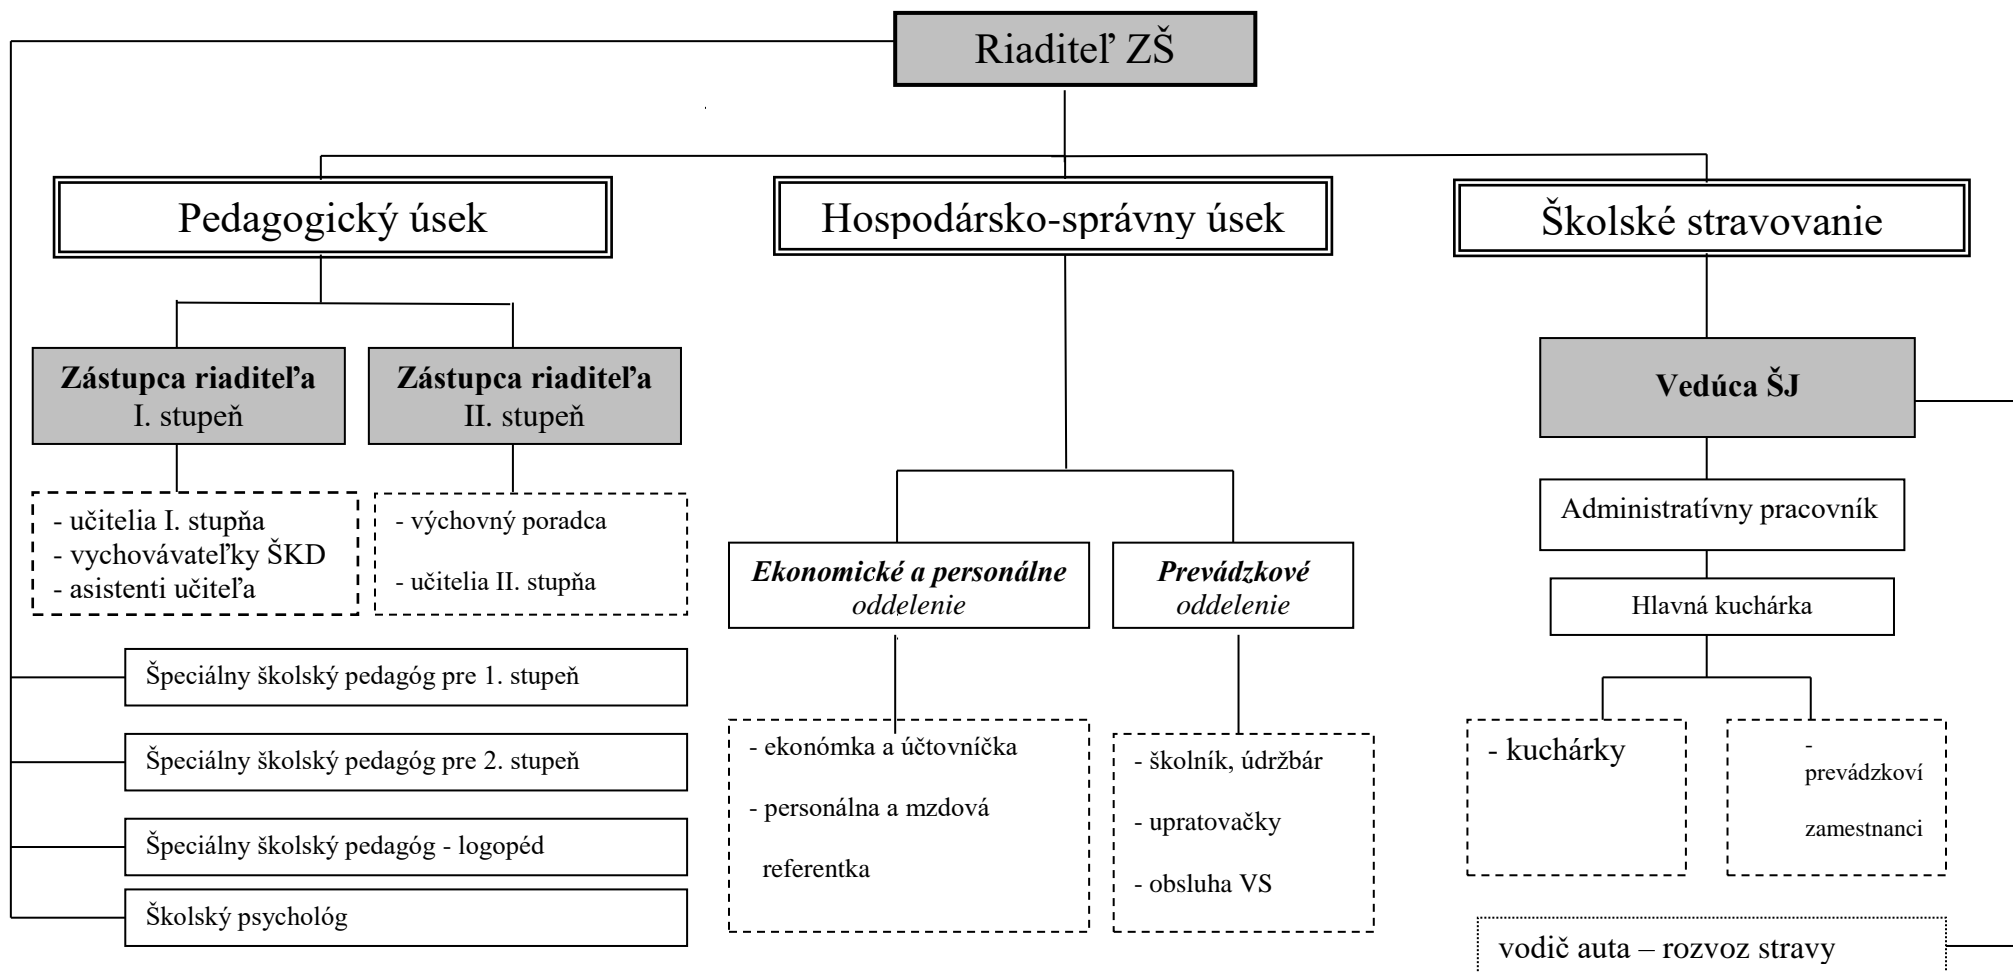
Riaditeľ ZŠ

Pedagogický úsek

Hospodársko-správny úsek

Školské stravovanie

**Zástupca riaditeľa**
I. stupeň

**Zástupca riaditeľa**
II. stupeň

- učitelia I. stupňa
- vychovávateľky ŠKD
- asistenti učiteľa

- výchovný poradca
- učitelia II. stupňa

Špeciálny školský pedagóg pre 1. stupeň

Špeciálny školský pedagóg pre 2. stupeň

Špeciálny školský pedagóg - logopéd

Školský psychológ

***Ekonomické a personálne***
*oddelenie*

***Prevádzkové***
*oddelenie*

- ekonómka a účtovníčka
- personálna a mzdová referentka

- školník, údržbár
- upratovačky
- obsluha VS

**Vedúca ŠJ**

Administratívny pracovník

Hlavná kuchárka

- kuchárky

- prevádzkoví zamestnanci

vodič auta – rozvoz stravy